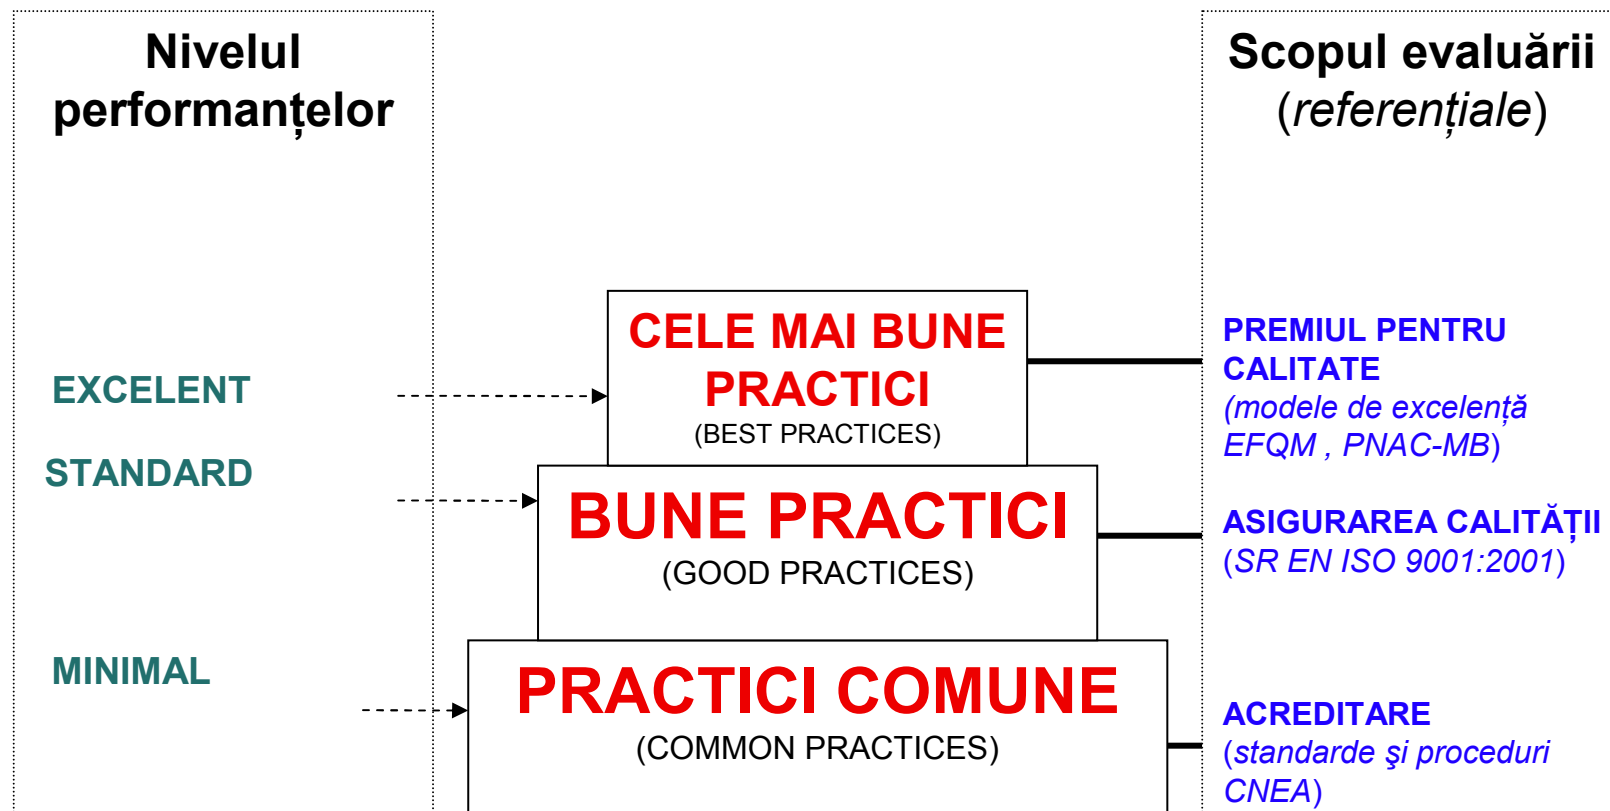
Nivelul performanțelor

Scopul evaluării (referențiale)

EXCELENT

STANDARD

MINIMAL

CELE MAI BUNE PRACTICI
(BEST PRACTICES)

BUNE PRACTICI
(GOOD PRACTICES)

PRACTICI COMUNE
(COMMON PRACTICES)

PREMIUL PENTRU CALITATE
(modele de excelență EFQM , PNAC-MB)

ASIGURAREA CALITĂȚII
(SR EN ISO 9001:2001)

ACREDITARE
(standarde şi proceduri CNEA)